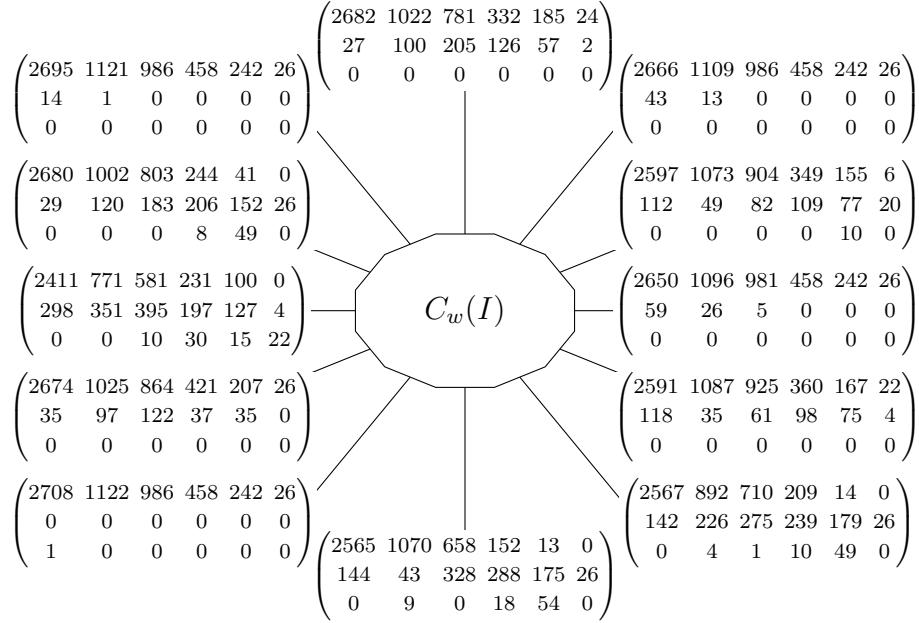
$\begin{pmatrix} 2682 & 1022 & 781 & 332 & 185 & 24 \\ 27 & 100 & 205 & 126 & 57 & 2 \\ 0 & 0 & 0 & 0 & 0 & 0 \end{pmatrix}$

$\begin{pmatrix} 2695 & 1121 & 986 & 458 & 242 & 26 \\ 14 & 1 & 0 & 0 & 0 & 0 \\ 0 & 0 & 0 & 0 & 0 & 0 \end{pmatrix}$

$\begin{pmatrix} 2666 & 1109 & 986 & 458 & 242 & 26 \\ 43 & 13 & 0 & 0 & 0 & 0 \\ 0 & 0 & 0 & 0 & 0 & 0 \end{pmatrix}$

$\begin{pmatrix} 2680 & 1002 & 803 & 244 & 41 & 0 \\ 29 & 120 & 183 & 206 & 152 & 26 \\ 0 & 0 & 0 & 8 & 49 & 0 \end{pmatrix}$

$\begin{pmatrix} 2597 & 1073 & 904 & 349 & 155 & 6 \\ 112 & 49 & 82 & 109 & 77 & 20 \\ 0 & 0 & 0 & 0 & 10 & 0 \end{pmatrix}$

$\begin{pmatrix} 2411 & 771 & 581 & 231 & 100 & 0 \\ 298 & 351 & 395 & 197 & 127 & 4 \\ 0 & 0 & 10 & 30 & 15 & 22 \end{pmatrix}$

$C_w(I)$

$\begin{pmatrix} 2650 & 1096 & 981 & 458 & 242 & 26 \\ 59 & 26 & 5 & 0 & 0 & 0 \\ 0 & 0 & 0 & 0 & 0 & 0 \end{pmatrix}$

$\begin{pmatrix} 2674 & 1025 & 864 & 421 & 207 & 26 \\ 35 & 97 & 122 & 37 & 35 & 0 \\ 0 & 0 & 0 & 0 & 0 & 0 \end{pmatrix}$

$\begin{pmatrix} 2591 & 1087 & 925 & 360 & 167 & 22 \\ 118 & 35 & 61 & 98 & 75 & 4 \\ 0 & 0 & 0 & 0 & 0 & 0 \end{pmatrix}$

$\begin{pmatrix} 2708 & 1122 & 986 & 458 & 242 & 26 \\ 0 & 0 & 0 & 0 & 0 & 0 \\ 1 & 0 & 0 & 0 & 0 & 0 \end{pmatrix}$

$\begin{pmatrix} 2567 & 892 & 710 & 209 & 14 & 0 \\ 142 & 226 & 275 & 239 & 179 & 26 \\ 0 & 4 & 1 & 10 & 49 & 0 \end{pmatrix}$

$\begin{pmatrix} 2565 & 1070 & 658 & 152 & 13 & 0 \\ 144 & 43 & 328 & 288 & 175 & 26 \\ 0 & 9 & 0 & 18 & 54 & 0 \end{pmatrix}$